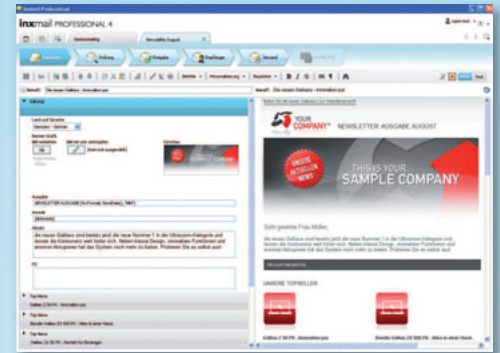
inxmail PROFESSIONAL 4

Newsletter-Ausgabe

Betreff: Die neuen Gallanz - Innovation pur

YOUR COMPANY
NEWSLETTER-AUSGABE AUGUST

UNSERE AKTUELLEN NEWS

THIS IS YOUR SAMPLE COMPANY

Sehr geehrte Frau Müller,

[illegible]

UNSERE TOPSELLER

Top News

Top News

Top News